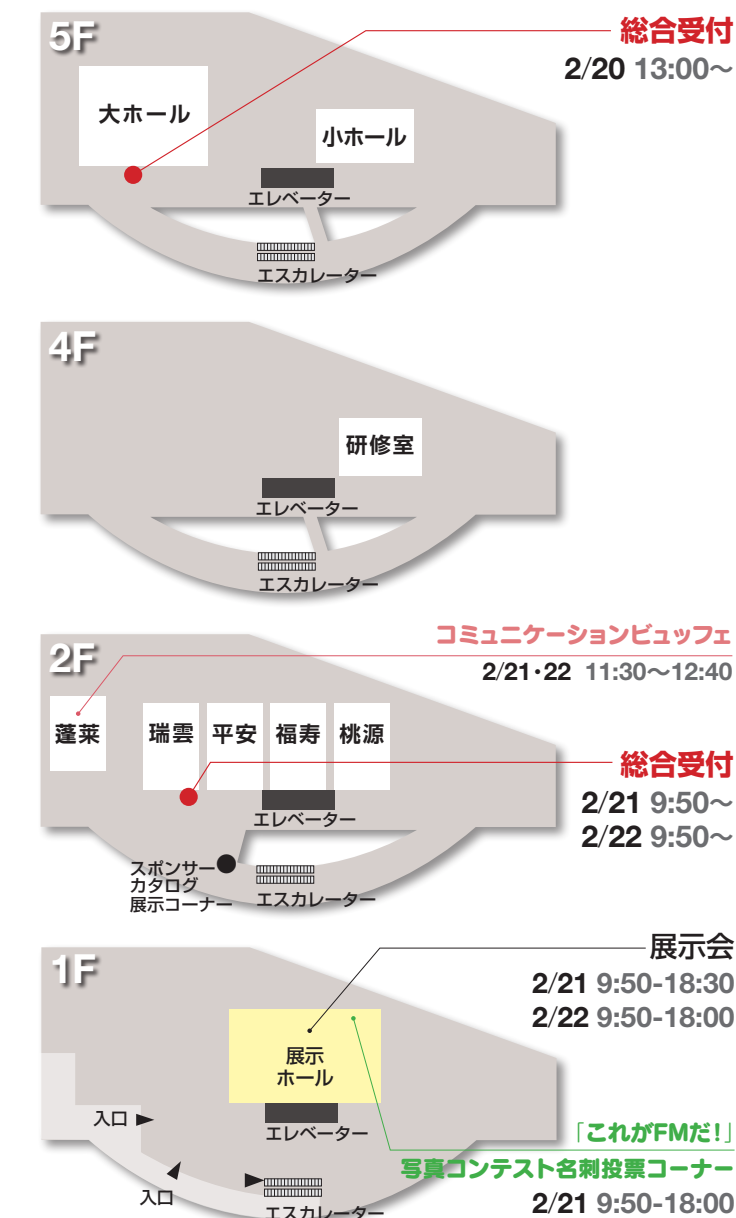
5F

総合受付
2/20 13:00〜

大ホール

小ホール

エレベーター

エスカレーター

4F

研修室

エレベーター

エスカレーター

2F

コミュニケーションビュッフェ
2/21・22 11:30〜12:40

蓬莱

瑞雲

平安

福寿

桃源

総合受付
2/21 9:50〜
2/22 9:50〜

エレベーター

スポンサー
カタログ
展示コーナー

エスカレーター

1F

展示会
2/21 9:50-18:30
2/22 9:50-18:00

展示
ホール

入口

エレベーター

「これがFMだ!」
写真コンテスト名刺投票コーナー
2/21 9:50-18:00

入口

エスカレーター